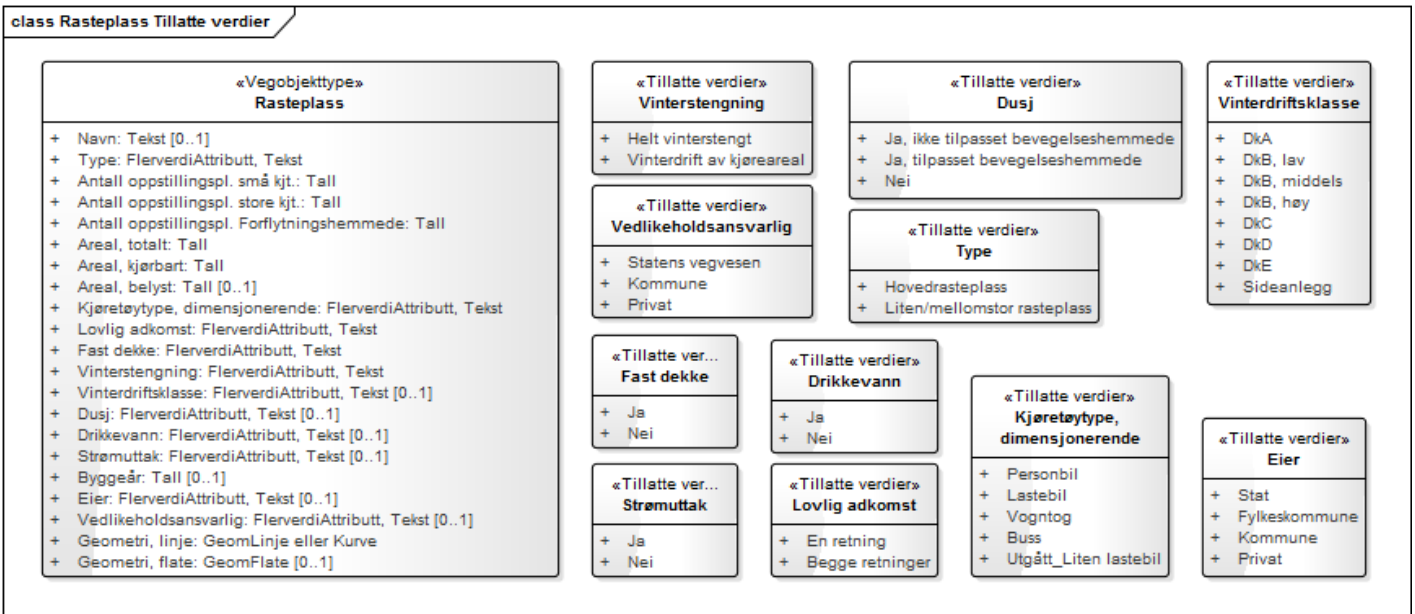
class Rasteplass Tillatte verdier

«Vegobjekttype»
Rasteplass

+ Navn: Tekst [0..1]
+ Type: FlerverdiAttributt, Tekst
+ Antall oppstillingspl. små kjt.: Tall
+ Antall oppstillingspl. store kjt.: Tall
+ Antall oppstillingspl. Forflytningshemmede: Tall
+ Areal, totalt: Tall
+ Areal, kjørbart: Tall
+ Areal, belyst: Tall [0..1]
+ Kjøretøytype, dimensjonerende: FlerverdiAttributt, Tekst
+ Lovlig adkomst: FlerverdiAttributt, Tekst
+ Fast dekke: FlerverdiAttributt, Tekst
+ Vinterstengning: FlerverdiAttributt, Tekst
+ Vinterdriftsklasse: FlerverdiAttributt, Tekst [0..1]
+ Dusj: FlerverdiAttributt, Tekst [0..1]
+ Drikkevann: FlerverdiAttributt, Tekst [0..1]
+ Strømuttak: FlerverdiAttributt, Tekst [0..1]
+ Byggeår: Tall [0..1]
+ Eier: FlerverdiAttributt, Tekst [0..1]
+ Vedlikeholdsansvarlig: FlerverdiAttributt, Tekst [0..1]
+ Geometri, linje: GeomLinje eller Kurve
+ Geometri, flate: GeomFlate [0..1]

«Tillatte verdier»
Vinterstengning

+ Helt vinterstengt
+ Vinterdrift av kjøreareal

«Tillatte verdier»
Vedlikeholdsansvarlig

+ Statens vegvesen
+ Kommune
+ Privat

«Tillatte verdier»
Dusj

+ Ja, ikke tilpasset bevegelseshemmede
+ Ja, tilpasset bevegelseshemmede
+ Nei

«Tillatte verdier»
Type

+ Hovedrasteplass
+ Liten/mellomstor rasteplass

«Tillatte verdier»
Vinterdriftsklasse

+ DkA
+ DkB, lav
+ DkB, middels
+ DkB, høy
+ DkC
+ DkD
+ DkE
+ Sideanlegg

«Tillatte ver...
Fast dekke

+ Ja
+ Nei

«Tillatte verdier»
Drikkevann

+ Ja
+ Nei

«Tillatte verdier»
Kjøretøytype, dimensjonerende

+ Personbil
+ Lastebil
+ Vogntog
+ Buss
+ Utgått_Liten lastebil

«Tillatte verdier»
Eier

+ Stat
+ Fylkeskommune
+ Kommune
+ Privat

«Tillatte ver...
Strømuttak

+ Ja
+ Nei

«Tillatte verdier»
Lovlig adkomst

+ En retning
+ Begge retninger